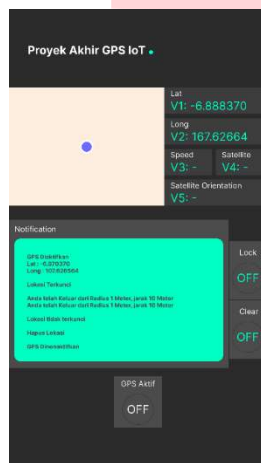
Proyek Akhir GPS IoT

Lat
V1: -6.888370

Long
V2: 167.62664

Speed
V3: -

Satellite
V4: -

Satellite Orientation
V5: -

Notification

GPS Diaktifkan
Lat : -6.879370
Long : 102.626564

Lokasi Terkunci

Anda telah Keluar dari Radius 1 Meter, jarak 10 Meter
Anda telah Keluar dari Radius 1 Meter, jarak 10 Meter

Lokasi Tidak terkunci

Hapus Lokasi

GPS Dinonaktifkan

Lock
OFF

Clear
OFF

GPS Aktif
OFF